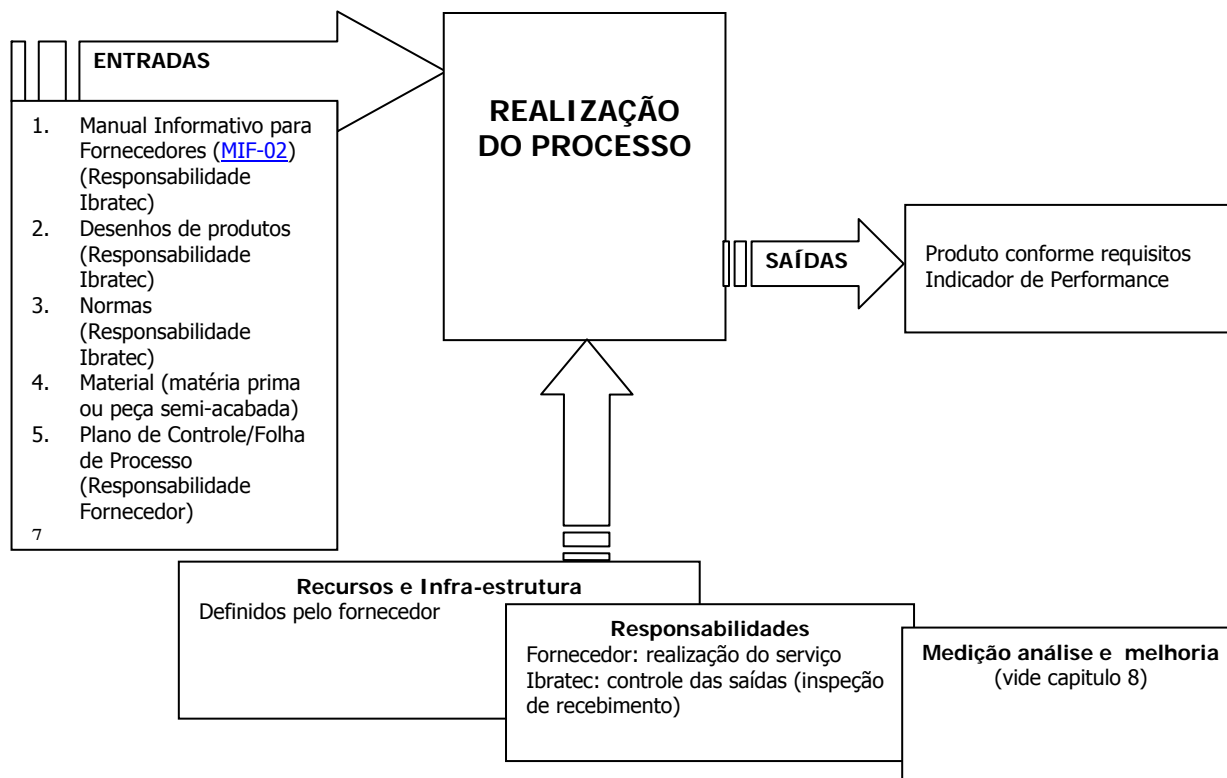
ENTRADAS

1. Manual Informativo para Fornecedores (MIF-02) (Responsabilidade Ibratec)
2. Desenhos de produtos (Responsabilidade Ibratec)
3. Normas (Responsabilidade Ibratec)
4. Material (matéria prima ou peça semi-acabada)
5. Plano de Controle/Folha de Processo (Responsabilidade Fornecedor)
7

REALIZAÇÃO DO PROCESSO

SAÍDAS

Produto conforme requisitos
Indicador de Performance

Recursos e Infra-estrutura
Definidos pelo fornecedor

Responsabilidades
Fornecedor: realização do serviço
Ibratec: controle das saídas (inspeção de recebimento)

Medição análise e melhoria
(vide capitulo 8)